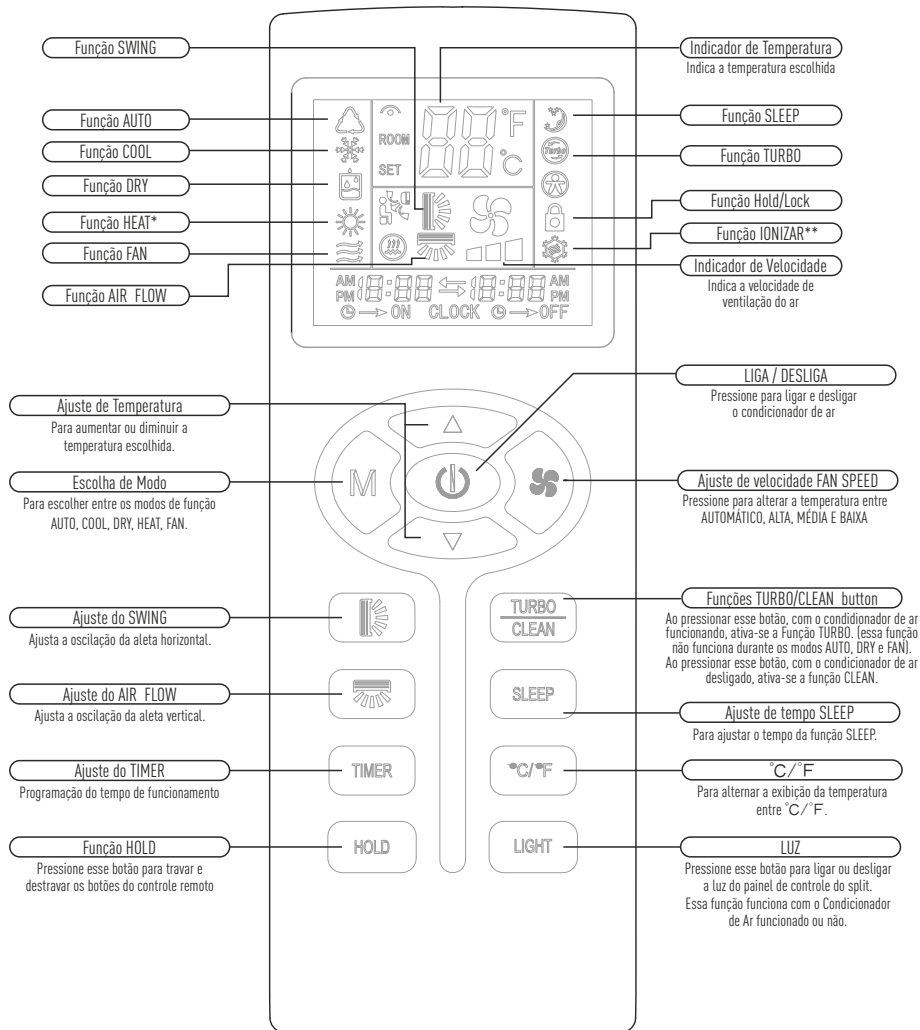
Função SWING

Indicador de Temperatura
Indica a temperatura escolhida

Função AUTO

Função COOL

Função DRY

Função HEAT*

Função FAN

Função AIR FLOW

Função SLEEP

Função TURBO

Função Hold/Lock

Função IONIZAR**

Indicador de Velocidade
Indica a velocidade de ventilação do ar

ROOM
SET
88 °F °C
Turbo
AM PM 88:88 ⇆ 88:88 AM PM
ON CLOCK OFF

LIGA / DESLIGA
Pressione para ligar e desligar o condicionador de ar

Ajuste de Temperatura
Para aumentar ou diminuir a temperatura escolhida.

Escolha de Modo
Para escolher entre os modos de função AUTO, COOL, DRY, HEAT, FAN.

M

Ajuste de velocidade FAN SPEED
Pressione para alterar a temperatura entre AUTOMÁTICO, ALTA, MÉDIA E BAIXA

Ajuste do SWING
Ajusta a oscilação da aleta horizontal.

TURBO
CLEAN

Funções TURBO/CLEAN button
Ao pressionar esse botão, com o condidionador de ar funcionando, ativa-se a Função TURBO. (essa função não funciona durante os modos AUTO, DRY e FAN). Ao pressionar esse botão, com o condicionador de ar desligado, ativa-se a função CLEAN.

Ajuste do AIR FLOW
Ajusta a oscilação da aleta vertical.

SLEEP

Ajuste de tempo SLEEP
Para ajustar o tempo da função SLEEP.

Ajuste do TIMER
Programação do tempo de funcionamento

TIMER

°C/°F

°C/°F
Para alternar a exibição da temperatura entre °C/°F.

Função HOLD
Pressione esse botão para travar e destravar os botões do controle remoto

HOLD

LIGHT

LUZ
Pressione esse botão para ligar ou desligar a luz do painel de controle do split. Essa função funciona com o Condicionador de Ar funcionado ou não.